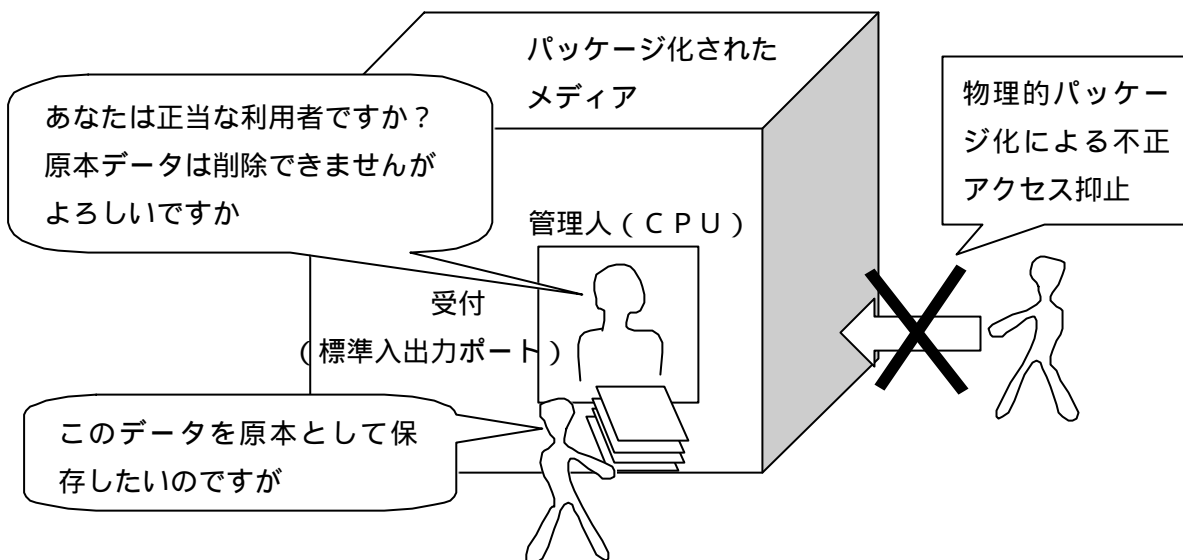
パッケージ化されたメディア

あなたは正当な利用者ですか？原本データは削除できませんがよろしいですか

物理的パッケージ化による不正アクセス抑止

管理人（ＣＰＵ）

受付（標準入出力ポート）

このデータを原本として保存したいのですが